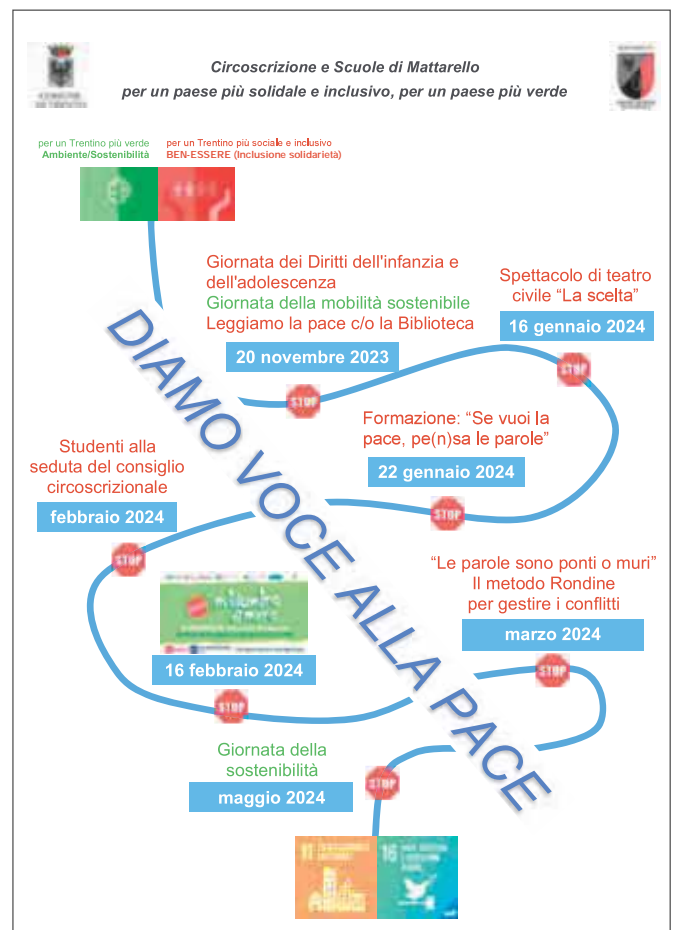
Circoscrizione e Scuole di Mattarello
per un paese più solidale e inclusivo, per un paese più verde

per un Trentino più verde
Ambiente/Sostenibilità

per un Trentino più sociale e inclusivo
BEN-ESSERE (Inclusione solidarietà)

DIAMO VOCE ALLA PACE

Giornata dei Diritti dell'infanzia e dell'adolescenza
Giornata della mobilità sostenibile
Leggiamo la pace c/o la Biblioteca
20 novembre 2023

STOP

Spettacolo di teatro civile "La scelta"
16 gennaio 2024

STOP

Formazione: "Se vuoi la pace, pe(n)sa le parole"
22 gennaio 2024

STOP

Studenti alla seduta del consiglio circoscrizionale
febbraio 2024

STOP

16 febbraio 2024

"Le parole sono ponti o muri"
Il metodo Rondine
per gestire i conflitti
marzo 2024

STOP

STOP

Giornata della sostenibilità
maggio 2024

STOP

11

16